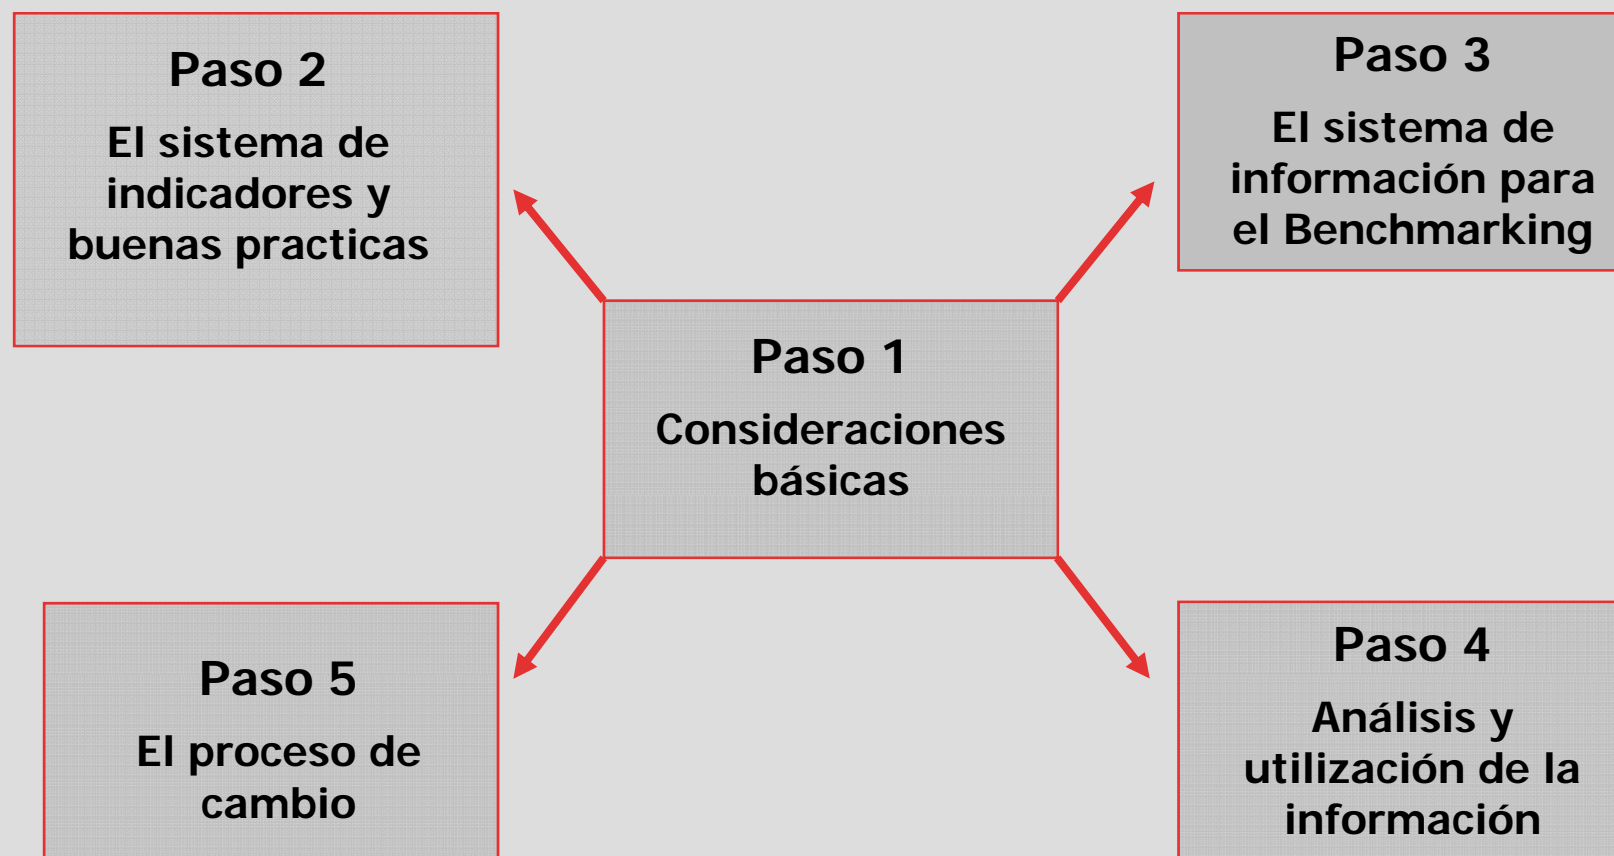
Paso 2

El sistema de indicadores y buenas practicas

Paso 3

El sistema de información para el Benchmarking

Paso 1

Consideraciones básicas

Paso 5

El proceso de cambio

Paso 4

Análisis y utilización de la información